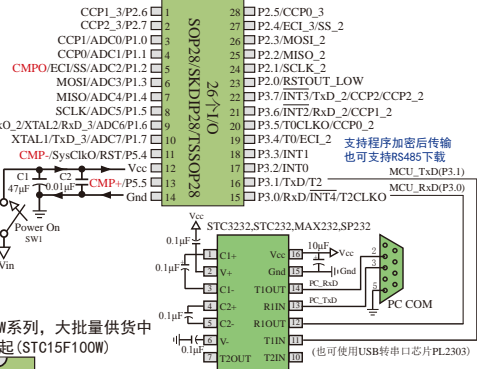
CCP1_3/P2.6 1
CCP2_3/P2.7 2
CCP1/ADC0/P1.0 3
CCP0/ADC1/P1.1 4
CMPO/ECI/SS/ADC2/P1.2 5
MOSI/ADC3/P1.3 6
MISO/ADC4/P1.4 7
SCLK/ADC5/P1.5 8
xO_2/XTAL2/RxD_3/ADC6/P1.6 9
XTAL1/TxD_3/ADC7/P1.7 10
CMP-/SysClkO/RST/P5.4 11
Vcc 12
CMP+/P5.5 13
Gnd 14

SOP28/SKDIP28/TSSOP28
26个I/O

28 P2.5/CCP0_3
27 P2.4/ECI_3/SS_2
26 P2.3/MOSI_2
25 P2.2/MISO_2
24 P2.1/SCLK_2
23 P2.0/RSTOUT_LOW
22 P3.7/$\overline{INT3}$/TxD_2/CCP2/CCP2_2
21 P3.6/$\overline{INT2}$/RxD_2/CCP1_2
20 P3.5/T0CLKO/CCP0_2
19 P3.4/T0/ECI_2
18 P3.3/INT1
17 P3.2/INT0
16 P3.1/TxD/T2
15 P3.0/RxD/$\overline{INT4}$/T2CLKO

支持程序加密后传输
也可支持RS485下载

MCU_TxD(P3.1)
MCU_RxD(P3.0)

C1 47μF
C2 0.01μF
Power On
SW1
Vin

Vcc
STC3232,STC232,MAX232,SP232
0.1μF
1 C1+ Vcc 16
2 V+ Gnd 15
3 C1- T1OUT 14
4 C2+ R1IN 13
5 C2- R1OUT 12
6 V- T1IN 11
7 T2OUT T2IN 10
0.1μF
0.1μF
0.1μF
10μF
Gnd
PC_RxD
PC_TxD
2
3
5
PC COM
(也可使用USB转串口芯片PL2303)

W系列，大批量供货中
起(STC15F100W)